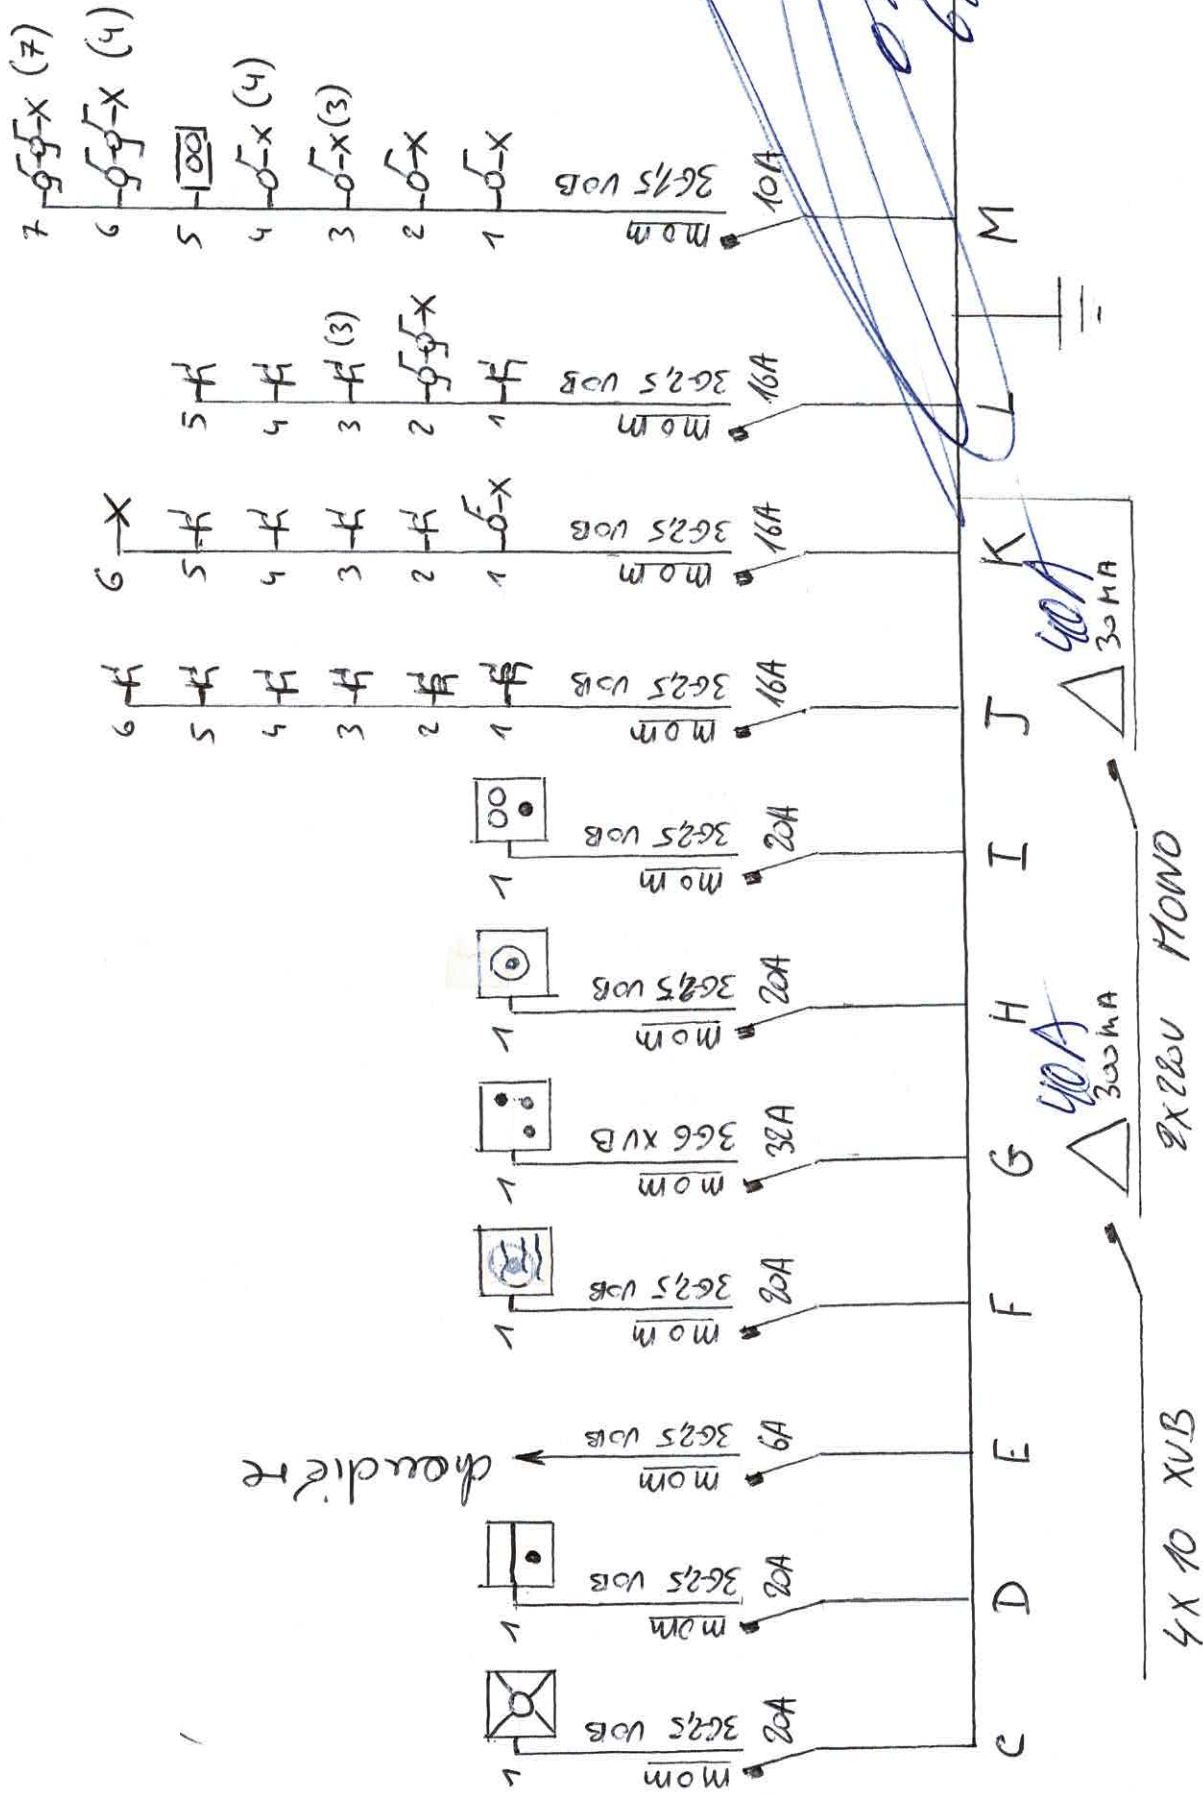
C
mom
3G2,5 VGB
20A
1

D
mom
3G2,5 VGB
20A
1

E
mom
3G2,5 VGB
6A
chaudière

F
mom
3G2,5 VGB
20A
1

G
mom
3G6 XVB
32A
1

H
mom
3G2,5 VGB
20A
1

I
mom
3G2,5 VGB
20A
1

J
mom
3G2,5 VGB
16A
1 2 3 4 5 6

K
mom
3G2,5 VGB
16A
1 2 3 4 5 6

L
mom
3G2,5 VGB
16A
1 2 3 (3) 4 5

M
mom
3G1,5 VGB
10A
1 2 3 (3) 4 (4) 5 6 (4) 7 (7)

4X 10 XVB
40A
300mA
2X 220V
MONO
40A
30mA